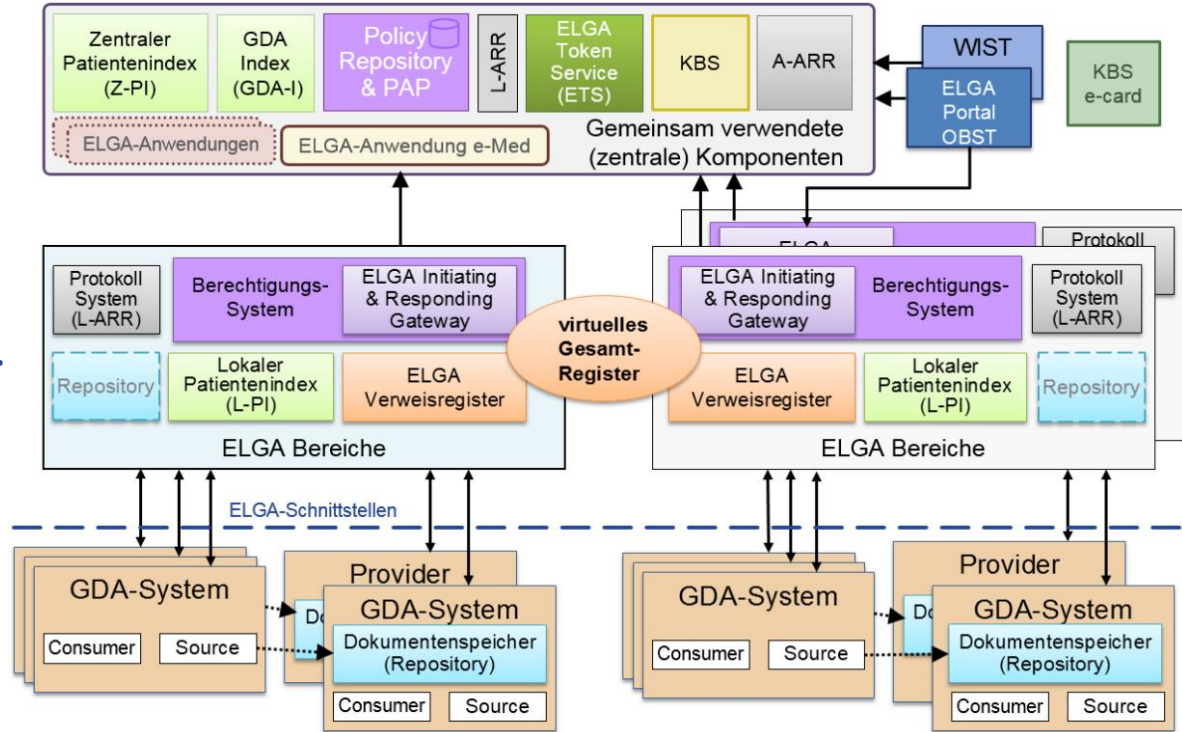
Zentraler Patientenindex (Z-PI)

GDA Index (GDA-I)

Policy Repository & PAP

L-ARR

ELGA Token Service (ETS)

KBS

A-ARR

WIST

ELGA Portal OBST

KBS e-card

ELGA-Anwendungen

ELGA-Anwendung e-Med

Gemeinsam verwendete (zentrale) Komponenten

Protokoll System (L-ARR)

Berechtigungs-System

ELGA Initiating & Responding Gateway

Repository

Lokaler Patientenindex (L-PI)

ELGA Verweisregister

ELGA Bereiche

virtuelles Gesamt-Register

ELGA Initiating & Responding Gateway

Berechtigungs-System

Protokoll System (L-ARR)

ELGA Verweisregister

Lokaler Patientenindex (L-PI)

Repository

ELGA Bereiche

ELGA

Protokoll

ELGA-Schnittstellen

GDA-System

Consumer

Source

Provider

GDA-System

Do

Dokumentenspeicher (Repository)

Consumer

Source

GDA-System

Consumer

Source

Provider

GDA-System

Do

Dokumentenspeicher (Repository)

Consumer

Source